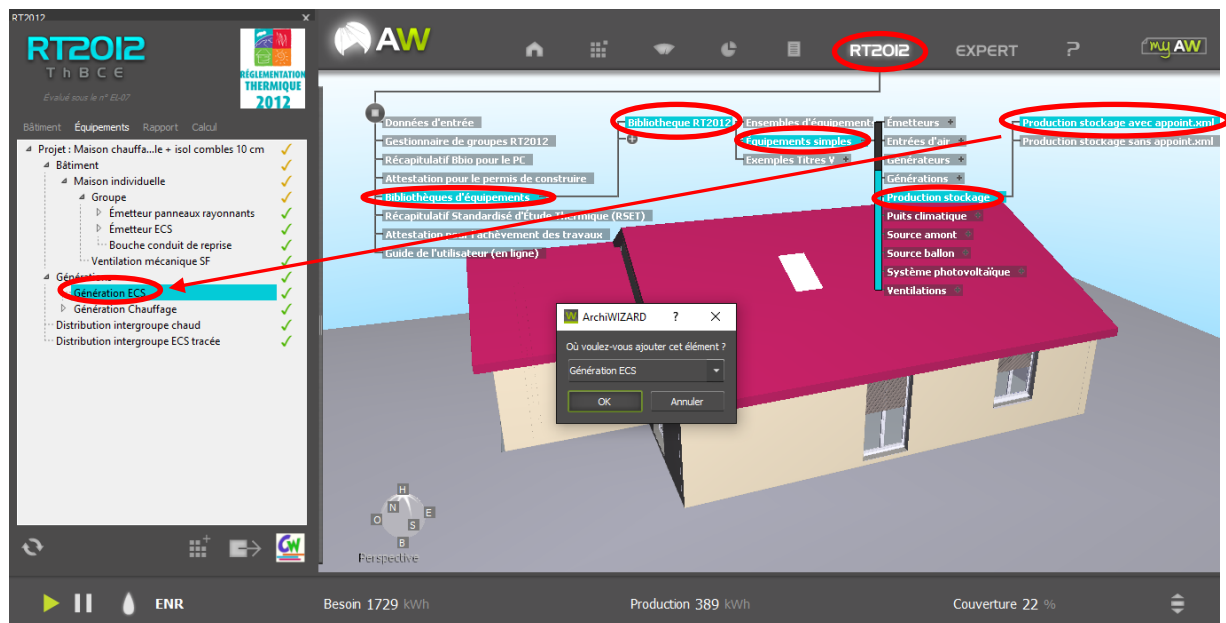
RT2012

RT2012
ThBCE
Évalué sous le n° EL-07

RÉGLEMENTATION THERMIQUE 2012

Bâtiment Équipements Rapport Calcul

Projet : Maison chauffa...le + isol combles 10 cm
Bâtiment
Maison individuelle
Groupe
Émetteur panneaux rayonnants
Émetteur ECS
Bouche conduit de reprise
Ventilation mécanique SF
Générations
Génération ECS
Génération Chauffage
Distribution intergroupe chaud
Distribution intergroupe ECS tracée

AW
RT2012 EXPERT ? myAW

Données d'entrée
Gestionnaire de groupes RT2012
Récapitulatif Bbio pour le PC
Attestation pour le permis de construire
Bibliothèques d'équipements
Récapitulatif Standardisé d'Étude Thermique (RSET)
Attestation pour l'achèvement des travaux
Guide de l'utilisateur (en ligne)

Bibliothèque RT2012
Ensembles d'équipement
Équipements simples
Exemples Titres V

Émetteurs
Entrées d'air
Générateurs
Générations
Production stockage
Puits climatique
Source amont
Source ballon
Système photovoltaïque
Ventilations

Production stockage avec appoint.xml
Production stockage sans appoint.xml

ArchiWIZARD ? ✕
Où voulez-vous ajouter cet élément ?
Génération ECS
OK Annuler

H N E O S B
Perspective

ENR
Besoin 1729 kWh
Production 389 kWh
Couverture 22 %